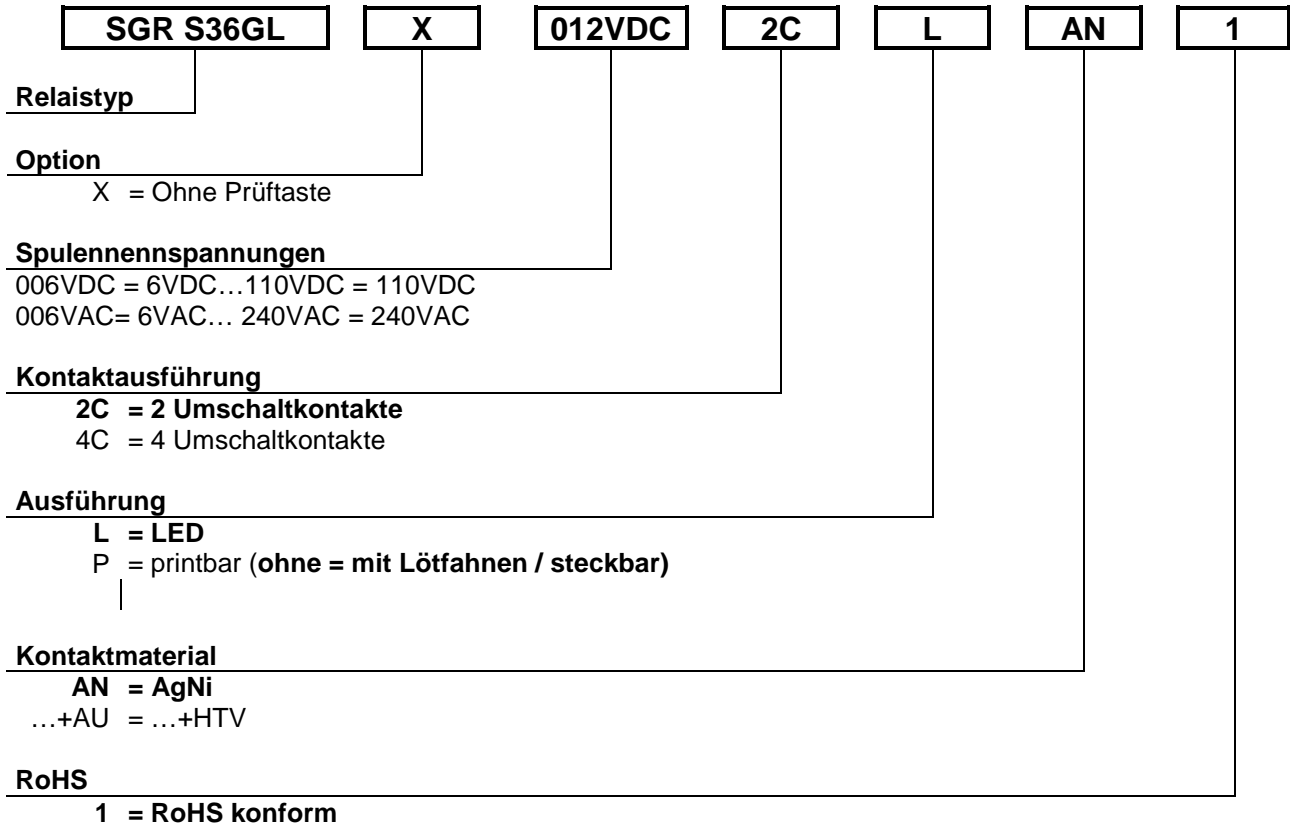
SGR S36GL X 012VDC 2C L AN 1

Relaistyp

Option
X = Ohne Prüftaste

Spulennennspannungen
006VDC = 6VDC…110VDC = 110VDC
006VAC= 6VAC… 240VAC = 240VAC

Kontaktausführung
2C = 2 Umschaltkontakte
4C = 4 Umschaltkontakte

Ausführung
L = LED
P = printbar (ohne = mit Lötfahnen / steckbar)

Kontaktmaterial
AN = AgNi
…+AU = …+HTV

RoHS
1 = RoHS konform